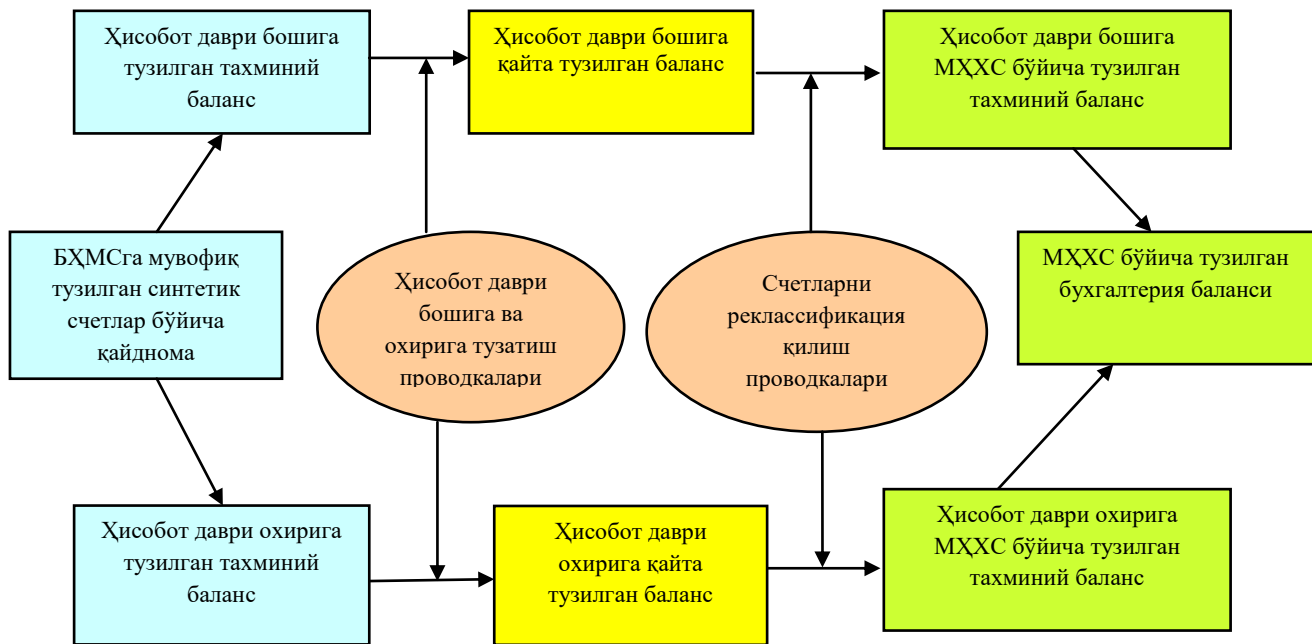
Ҳисобот даври бошига тузилган тахминий баланс

Ҳисобот даври бошига қайта тузилган баланс

Ҳисобот даври бошига МҲХС бўйича тузилган тахминий баланс

БҲМСга мувофиқ тузилган синтетик счетлар бўйича қайднома

Ҳисобот даври бошига ва охирига тузатиш проводкалари

Счетларни реклассификация қилиш проводкалари

МҲХС бўйича тузилган бухгалтерия баланси

Ҳисобот даври охирига тузилган тахминий баланс

Ҳисобот даври охирига қайта тузилган баланс

Ҳисобот даври охирига МҲХС бўйича тузилган тахминий баланс